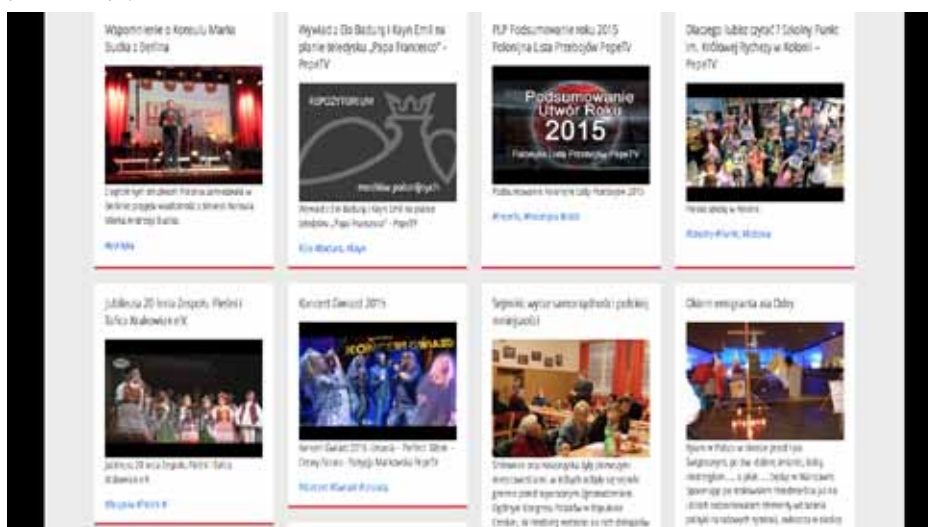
Wspomnienie o Konsulu Marku Sudku z Berlina

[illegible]

Wywiad z Bo Badurą i Kayn Emil na planie teledysku „Papa Francesco" - PepeTV

REPOZYTORIUM

Wywiad z Bo Badurą i Kayn Emil na planie teledysku „Papa Francesco" - PepeTV

PLP Podsumowanie roku 2015 Polonijna Lista Przebojów PepeTV

Podsumowanie Utwór Roku 2015

Polonijna Lista Przebojów PepeTV

Podsumowanie Polonijnej Listy Przebojów 2015

Dlaczego lubisz czytać? Szkoły Punkt im. Królowej Rychezy w Kolonii – PepeTV

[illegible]

Jubileusz 20 lecia Zespołu Pieśni i Tańca Krakowiacy e.V.

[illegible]

Koncert Gwiazd 2015

Koncert Gwiazd 2015 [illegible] PepeTV

Tajemnic wyczarowanych polskiej emigracji

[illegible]

Obiekt emigranta ala Doby

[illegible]